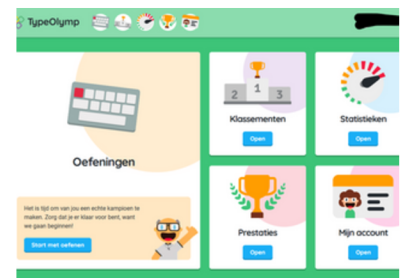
TypeOlymp

Oefeningen

Het is tijd om van jou een echte kampioen te maken. Zorg dat je er klaar voor bent, want we gaan beginnen!

Start met oefenen

2 1 3

Klassementen

Open

Statistieken

Open

Prestaties

Open

Mijn account

Open